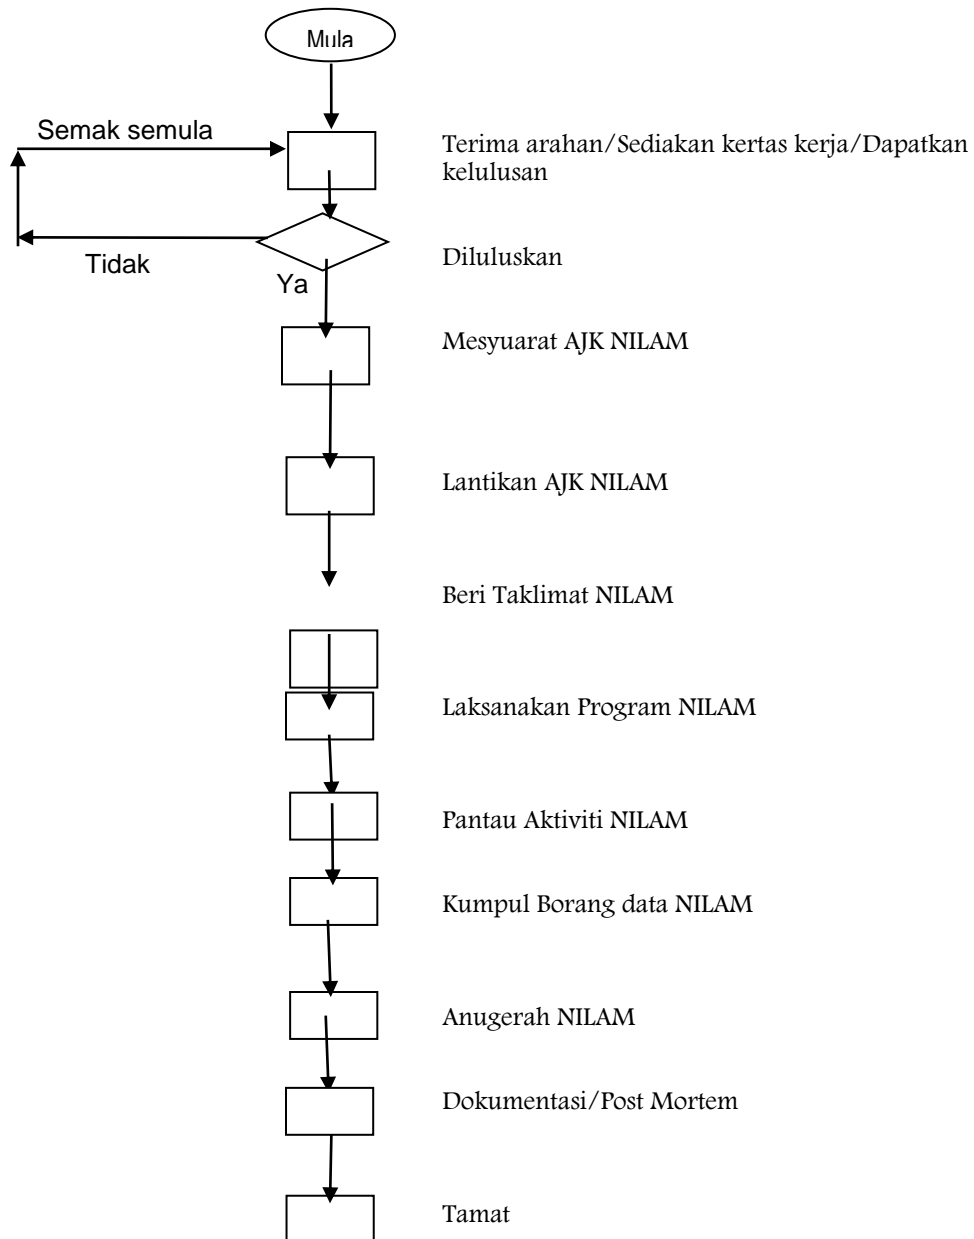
Mula

Semak semula

Terima arahan/Sediakan kertas kerja/Dapatkan kelulusan

Tidak

Ya

Diluluskan

Mesyuarat AJK NILAM

Lantikan AJK NILAM

Beri Taklimat NILAM

Laksanakan Program NILAM

Pantau Aktiviti NILAM

Kumpul Borang data NILAM

Anugerah NILAM

Dokumentasi/Post Mortem

Tamat